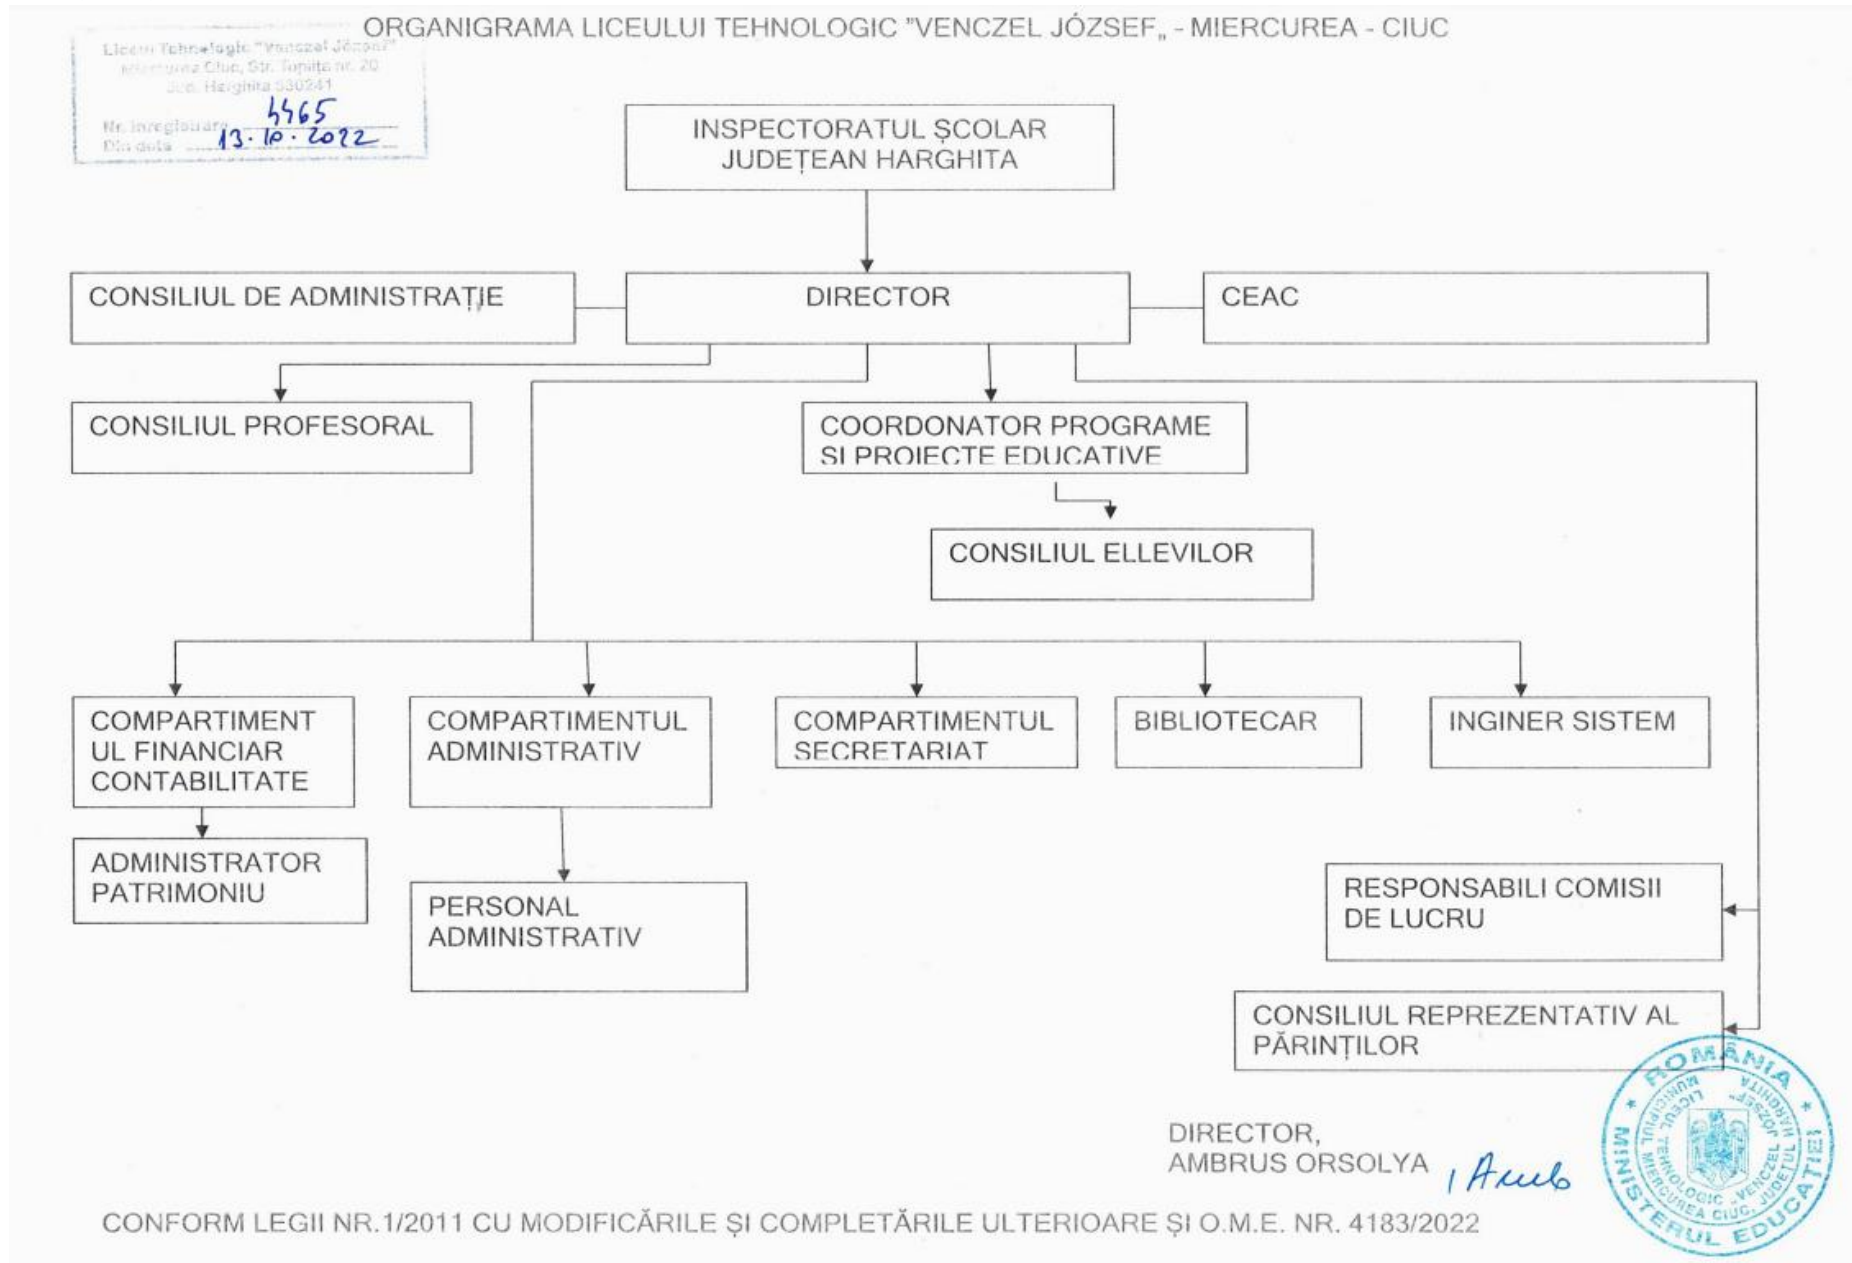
ORGANIGRAMA LICEULUI TEHNOLOGIC "VENCZEL JÓZSEF„ - MIERCUREA - CIUC

Liceul Tehnologic "Venczel József"
Miercurea Ciuc, Str. Topita nr. 20
Jud. Harghita 530241
Nr. înregistrare 4465
Din data 13.10.2022

INSPECTORATUL ȘCOLAR JUDEȚEAN HARGHITA

CONSILIUL DE ADMINISTRAȚIE

DIRECTOR

CEAC

CONSILIUL PROFESORAL

COORDONATOR PROGRAME SI PROIECTE EDUCATIVE

CONSILIUL ELLEVILOR

COMPARTIMENTUL FINANCIAR CONTABILITATE

COMPARTIMENTUL ADMINISTRATIV

COMPARTIMENTUL SECRETARIAT

BIBLIOTECAR

INGINER SISTEM

ADMINISTRATOR PATRIMONIU

PERSONAL ADMINISTRATIV

RESPONSABILI COMISII DE LUCRU

CONSILIUL REPREZENTATIV AL PĂRINȚILOR

DIRECTOR,
AMBRUS ORSOLYA

ROMÂNIA
MINISTERUL EDUCAȚIEI
LICEUL TEHNOLOGIC „VENCZEL JÓZSEF" MUNICIPIUL MIERCUREA CIUC, JUDEȚUL HARGHITA

CONFORM LEGII NR.1/2011 CU MODIFICĂRILE ȘI COMPLETĂRILE ULTERIOARE ȘI O.M.E. NR. 4183/2022